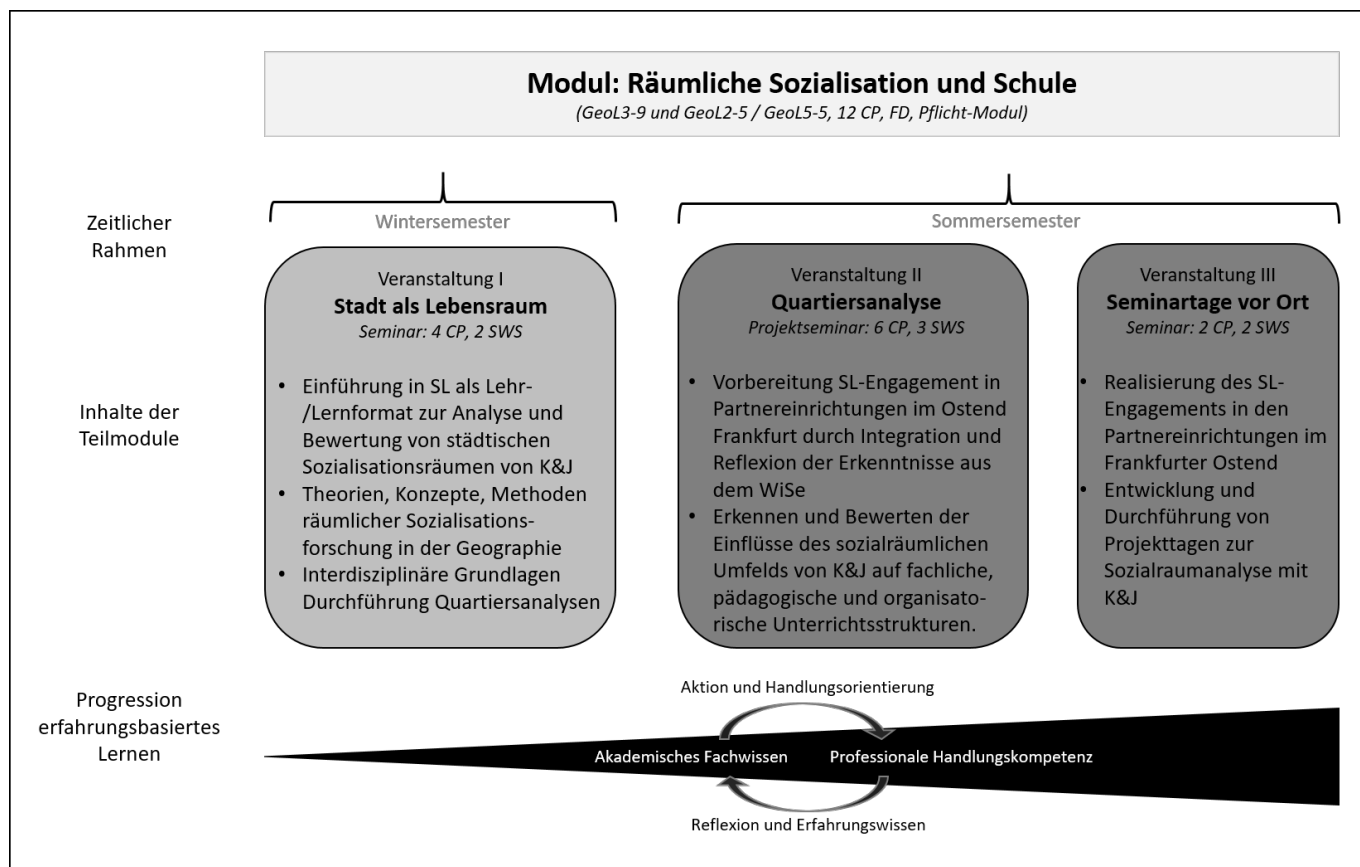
**Modul: Räumliche Sozialisation und Schule**

*(GeoL3-9 und GeoL2-5 / GeoL5-5, 12 CP, FD, Pflicht-Modul)*

Zeitlicher Rahmen

Wintersemester

Sommersemester

Veranstaltung I
**Stadt als Lebensraum**
*Seminar: 4 CP, 2 SWS*

- Einführung in SL als Lehr-/Lernformat zur Analyse und Bewertung von städtischen Sozialisationsräumen von K&J
- Theorien, Konzepte, Methoden räumlicher Sozialisationsforschung in der Geographie
- Interdisziplinäre Grundlagen Durchführung Quartiersanalysen

Veranstaltung II
**Quartiersanalyse**
*Projektseminar: 6 CP, 3 SWS*

- Vorbereitung SL-Engagement in Partnereinrichtungen im Ostend Frankfurt durch Integration und Reflexion der Erkenntnisse aus dem WiSe
- Erkennen und Bewerten der Einflüsse des sozialräumlichen Umfelds von K&J auf fachliche, pädagogische und organisatorische Unterrichtsstrukturen.

Veranstaltung III
**Seminartage vor Ort**
*Seminar: 2 CP, 2 SWS*

- Realisierung des SL-Engagements in den Partnereinrichtungen im Frankfurter Ostend
- Entwicklung und Durchführung von Projekttagen zur Sozialraumanalyse mit K&J

Inhalte der Teilmodule

Progression erfahrungsbasiertes Lernen

Aktion und Handlungsorientierung

Akademisches Fachwissen

Professionale Handlungskompetenz

Reflexion und Erfahrungswissen